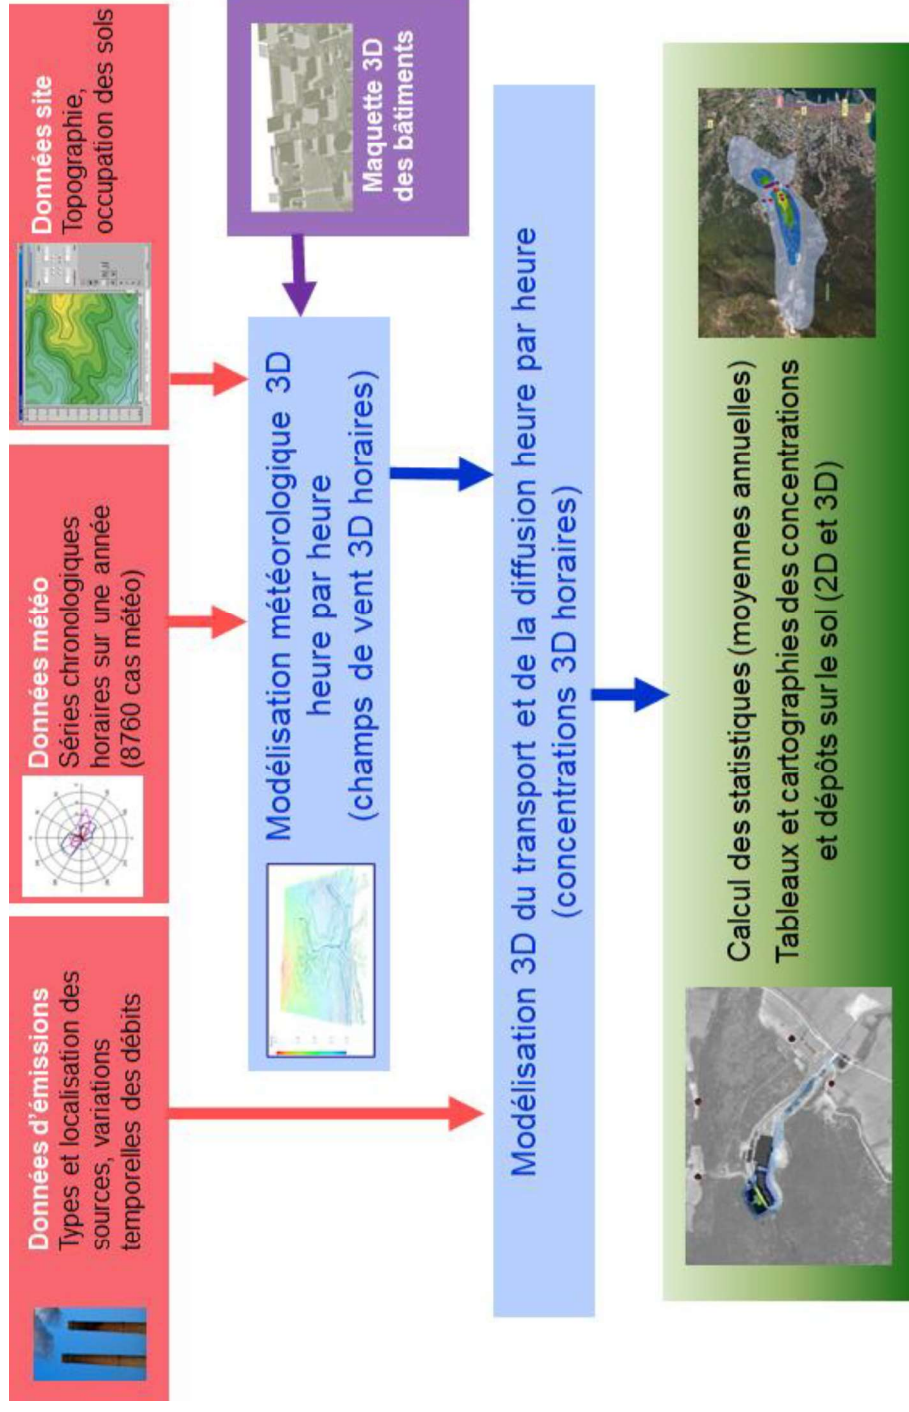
Données d'émissions
Types et localisation des sources, variations temporelles des débits

Données météo
Séries chronologiques horaires sur une année (8760 cas météo)

Données site
Topographie, occupation des sols

Maquette 3D des bâtiments

Modélisation météorologique 3D heure par heure (champs de vent 3D horaires)

Modélisation 3D du transport et de la diffusion heure par heure (concentrations 3D horaires)

Calcul des statistiques (moyennes annuelles)
Tableaux et cartographies des concentrations et dépôts sur le sol (2D et 3D)